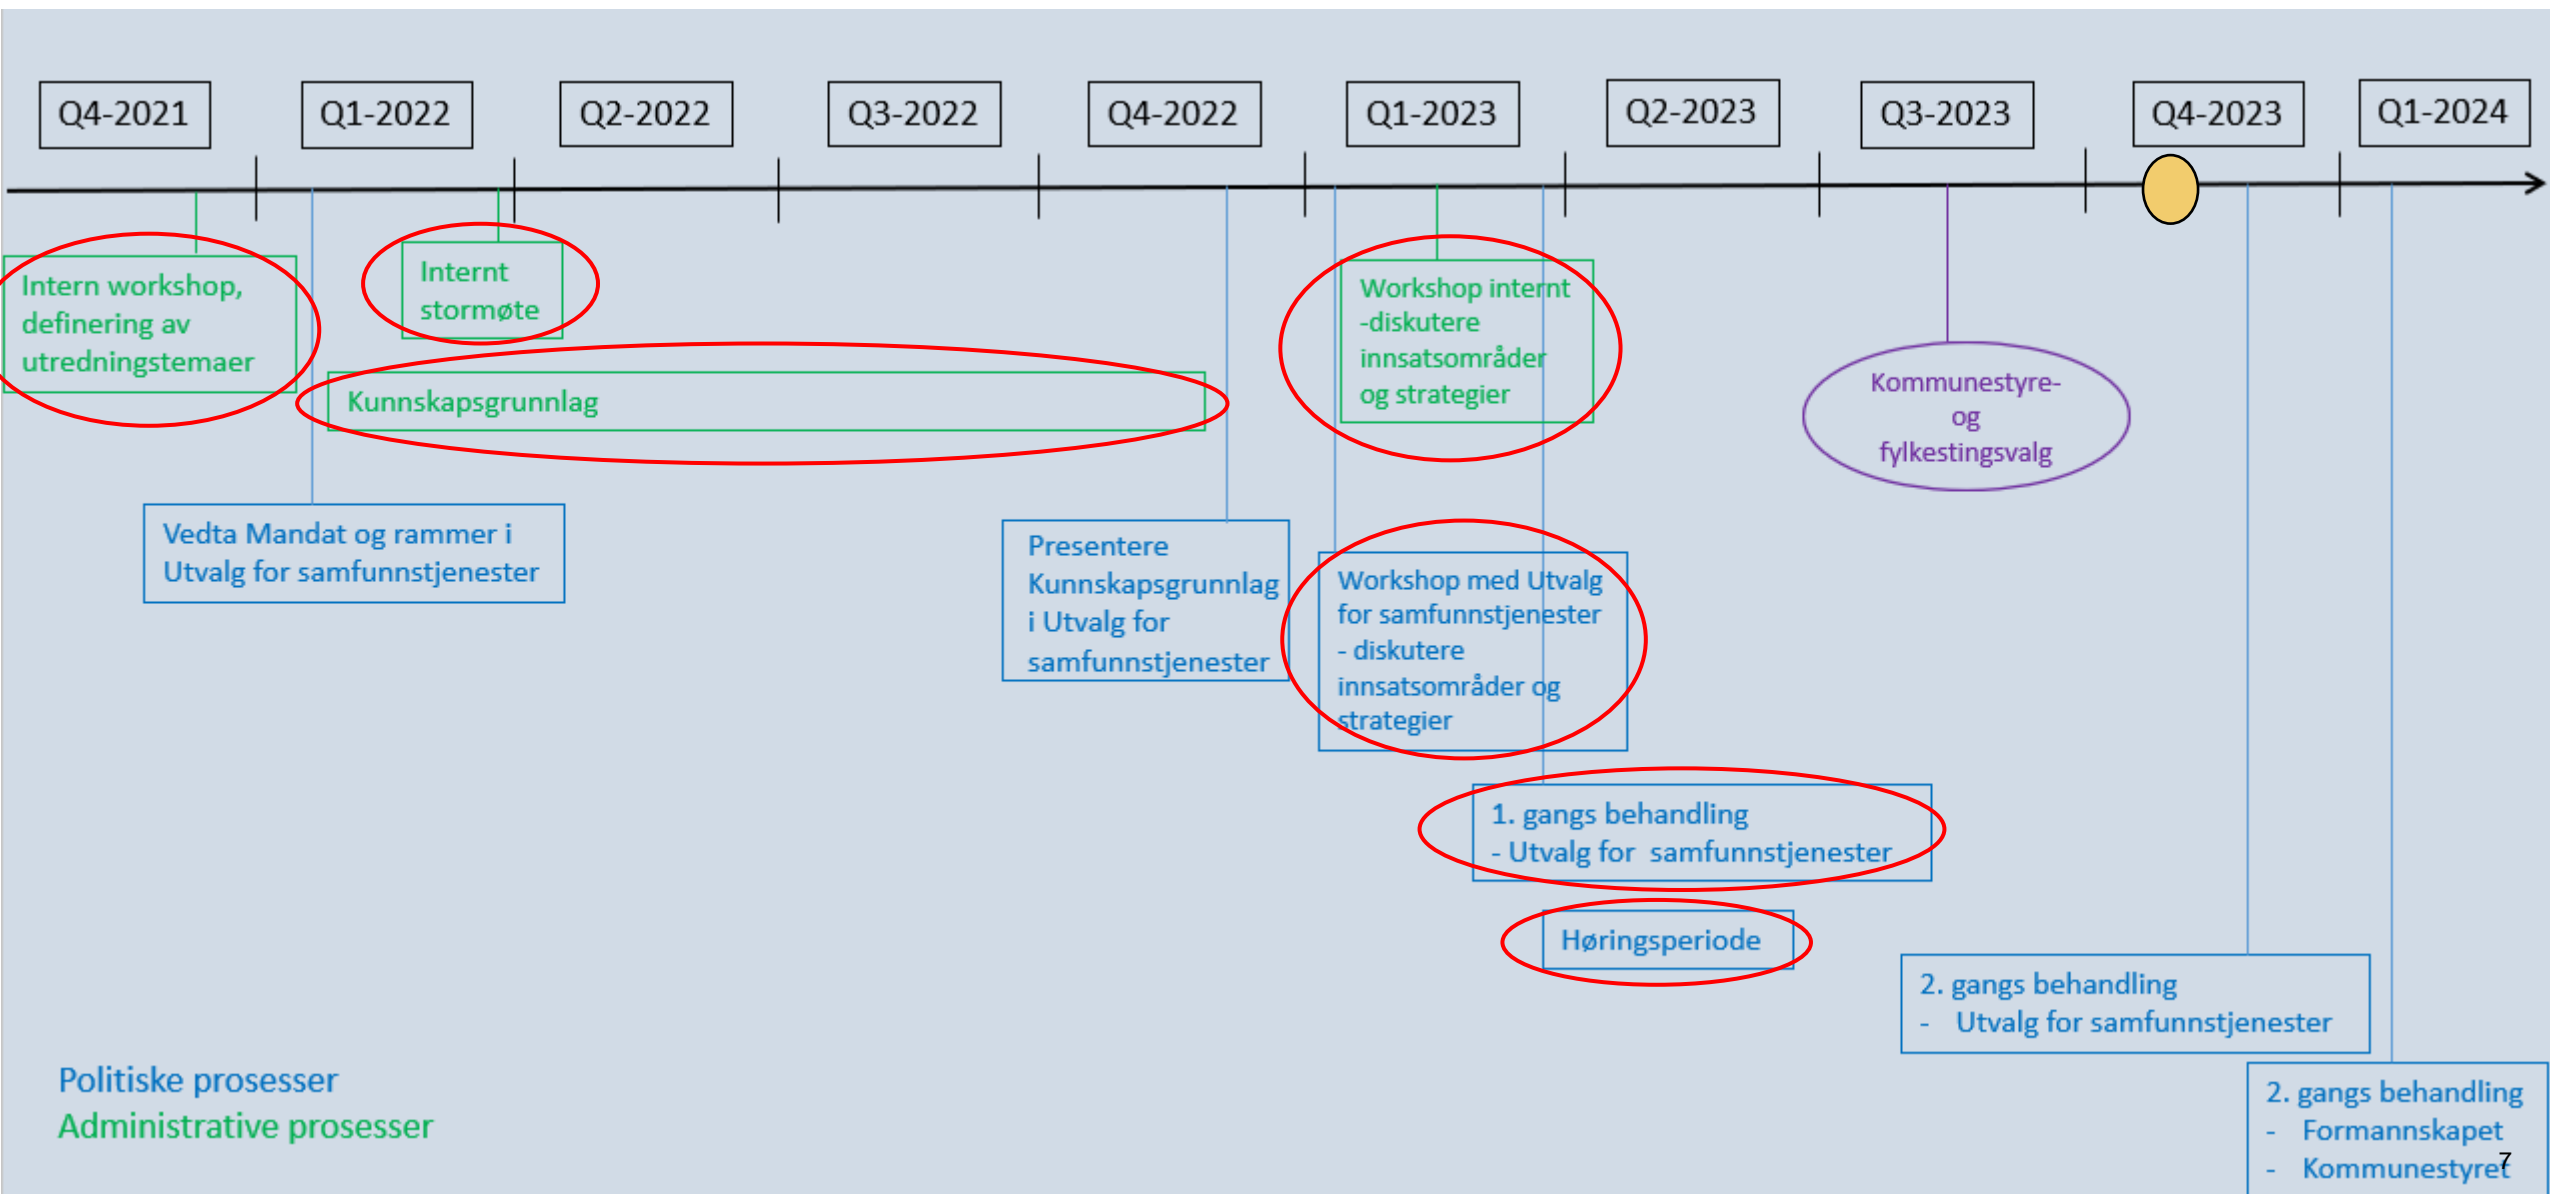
Q4-2021 | Q1-2022 | Q2-2022 | Q3-2022 | Q4-2022 | Q1-2023 | Q2-2023 | Q3-2023 | Q4-2023 | Q1-2024

Intern workshop, definering av utredningstemaer

Internt stormøte

Kunnskapsgrunnlag

Workshop internt -diskutere innsatsområder og strategier

Kommunestyre- og fylkestingsvalg

Vedta Mandat og rammer i Utvalg for samfunnstjenester

Presentere Kunnskapsgrunnlag i Utvalg for samfunnstjenester

Workshop med Utvalg for samfunnstjenester - diskutere innsatsområder og strategier

1. gangs behandling
- Utvalg for samfunnstjenester

Høringsperiode

2. gangs behandling
- Utvalg for samfunnstjenester

2. gangs behandling
- Formannskapet
- Kommunestyret

Politiske prosesser
Administrative prosesser

7